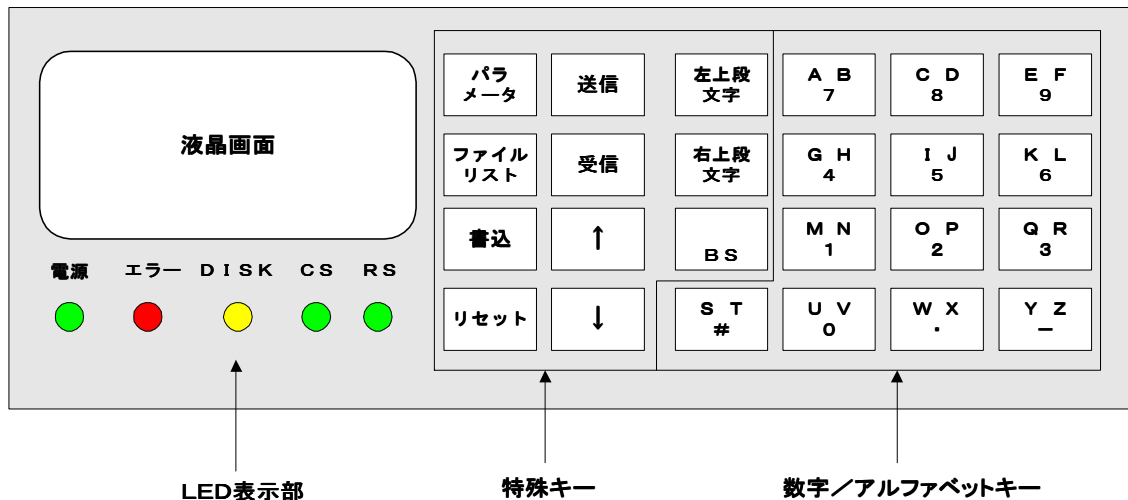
液晶画面

電源 エラー DISK CS RS

パラメータ | 送信 | 左上段文字 | A B 7 | C D 8 | E F 9

ファイルリスト | 受信 | 右上段文字 | G H 4 | I J 5 | K L 6

書込 | ↑ | BS | M N 1 | O P 2 | Q R 3

リセット | ↓ | S T # | U V 0 | W X . | Y Z −

LED表示部

特殊キー

数字／アルファベットキー